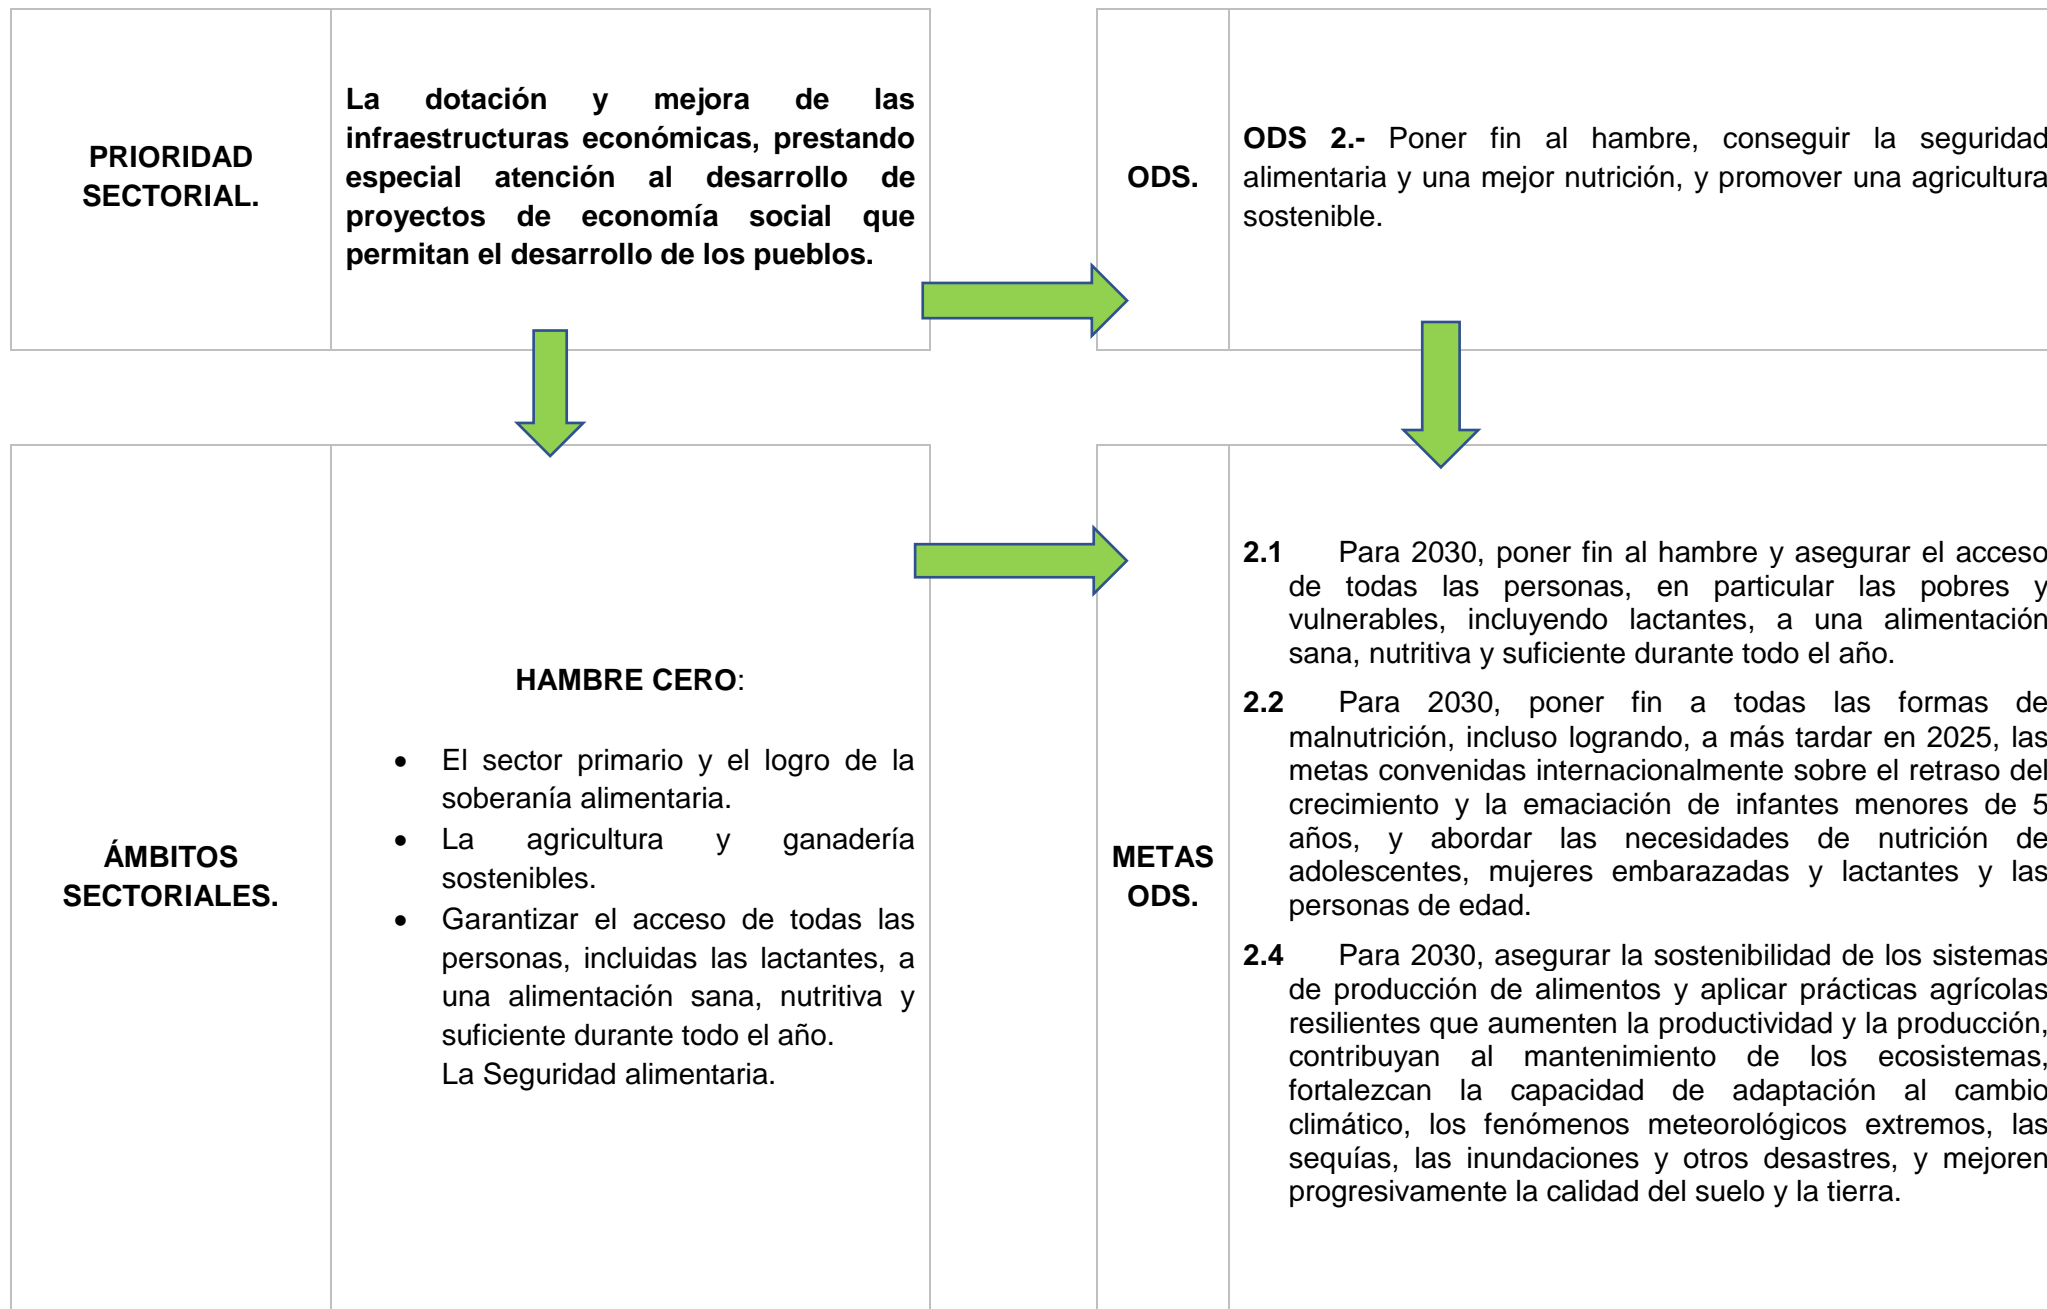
| PRIORIDAD SECTORIAL. | **La dotación y mejora de las infraestructuras económicas, prestando especial atención al desarrollo de proyectos de economía social que permitan el desarrollo de los pueblos.** |
|---|---|

| ODS. | **ODS 2.-** Poner fin al hambre, conseguir la seguridad alimentaria y una mejor nutrición, y promover una agricultura sostenible. |
|---|---|

| ÁMBITOS SECTORIALES. | **HAMBRE CERO**: • El sector primario y el logro de la soberanía alimentaria. • La agricultura y ganadería sostenibles. • Garantizar el acceso de todas las personas, incluidas las lactantes, a una alimentación sana, nutritiva y suficiente durante todo el año. La Seguridad alimentaria. |
|---|---|

| METAS ODS. | **2.1** Para 2030, poner fin al hambre y asegurar el acceso de todas las personas, en particular las pobres y vulnerables, incluyendo lactantes, a una alimentación sana, nutritiva y suficiente durante todo el año. **2.2** Para 2030, poner fin a todas las formas de malnutrición, incluso logrando, a más tardar en 2025, las metas convenidas internacionalmente sobre el retraso del crecimiento y la emaciación de infantes menores de 5 años, y abordar las necesidades de nutrición de adolescentes, mujeres embarazadas y lactantes y las personas de edad. **2.4** Para 2030, asegurar la sostenibilidad de los sistemas de producción de alimentos y aplicar prácticas agrícolas resilientes que aumenten la productividad y la producción, contribuyan al mantenimiento de los ecosistemas, fortalezcan la capacidad de adaptación al cambio climático, los fenómenos meteorológicos extremos, las sequías, las inundaciones y otros desastres, y mejoren progresivamente la calidad del suelo y la tierra. |
|---|---|